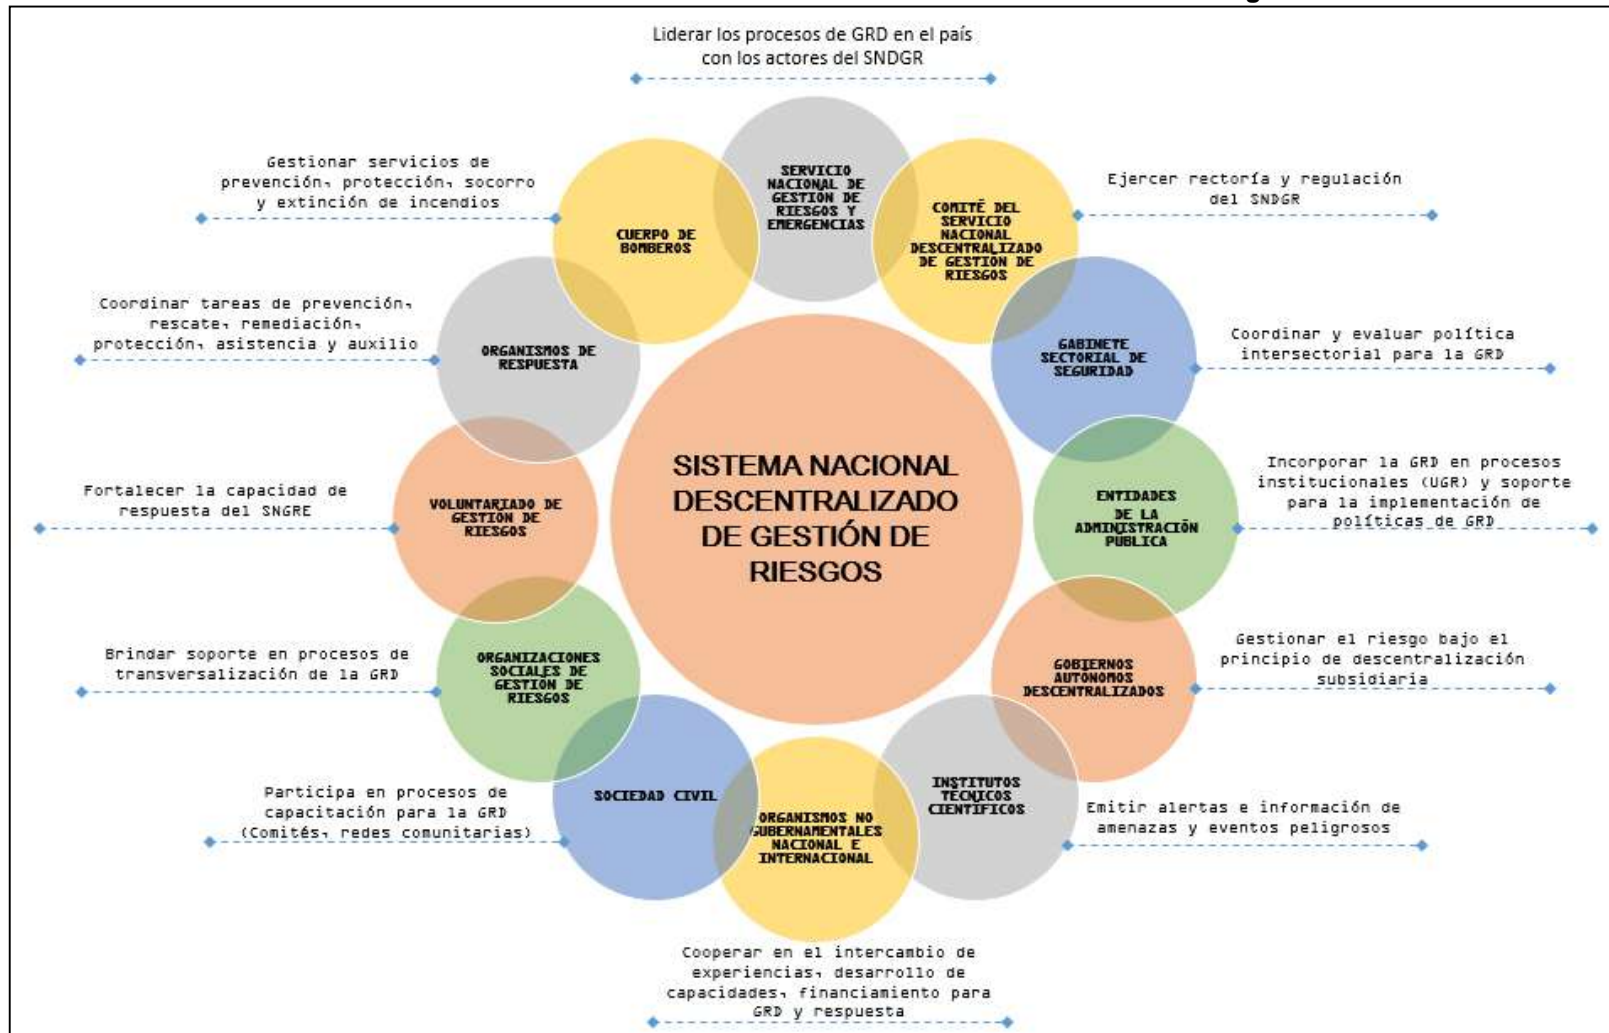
Liderar los procesos de GRD en el país con los actores del SNDGR

SERVICIO NACIONAL DE GESTIÓN DE RIESGOS Y EMERGENCIAS

Ejercer rectoría y regulación del SNDGR

COMITÉ DEL SERVICIO NACIONAL DESCENTRALIZADO DE GESTIÓN DE RIESGOS

Coordinar y evaluar política intersectorial para la GRD

GABINETE SECTORIAL DE SEGURIDAD

Incorporar la GRD en procesos institucionales (UGR) y soporte para la implementación de políticas de GRD

ENTIDADES DE LA ADMINISTRACIÓN PÚBLICA

Gestionar el riesgo bajo el principio de descentralización subsidiaria

GOBIERNOS AUTÓNOMOS DESCENTRALIZADOS

Emitir alertas e información de amenazas y eventos peligrosos

INSTITUTOS TÉCNICOS CIENTÍFICOS

Cooperar en el intercambio de experiencias, desarrollo de capacidades, financiamiento para GRD y respuesta

ORGANISMOS NO GUBERNAMENTALES NACIONAL E INTERNACIONAL

Participa en procesos de capacitación para la GRD (Comités, redes comunitarias)

SOCIEDAD CIVIL

Brindar soporte en procesos de transversalización de la GRD

ORGANIZACIONES SOCIALES DE GESTIÓN DE RIESGOS

Fortalecer la capacidad de respuesta del SNGRE

VOLUNTARIADO DE GESTIÓN DE RIESGOS

Coordinar tareas de prevención, rescate, remediación, protección, asistencia y auxilio

ORGANISMOS DE RESPUESTA

Gestionar servicios de prevención, protección, socorro y extinción de incendios

CUERPO DE BOMBEROS

SISTEMA NACIONAL DESCENTRALIZADO DE GESTIÓN DE RIESGOS